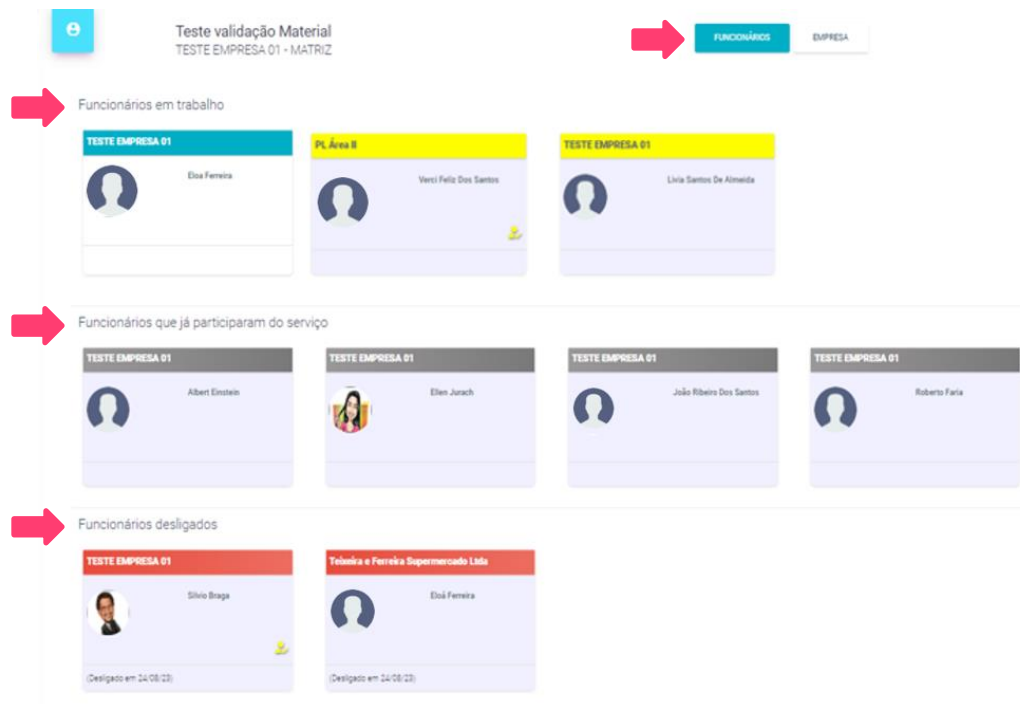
Teste validação Material
TESTE EMPRESA 01 - MATRIZ

FUNCIONÁRIOS
EMPRESA

Funcionários em trabalho

TESTE EMPRESA 01
Eloa Ferreira

PL Área II
Verci Feliz Dos Santos

TESTE EMPRESA 01
Livia Santos De Almeida

Funcionários que já participaram do serviço

TESTE EMPRESA 01
Albert Einstein

TESTE EMPRESA 01
Ellen Jurach

TESTE EMPRESA 01
João Ribeiro Dos Santos

TESTE EMPRESA 01
Roberto Faria

Funcionários desligados

TESTE EMPRESA 01
Silvio Braga
(Desligado em 24/08/23)

Teixeira e Ferreira Supermercado Ltda
Eloá Ferreira
(Desligado em 24/08/23)